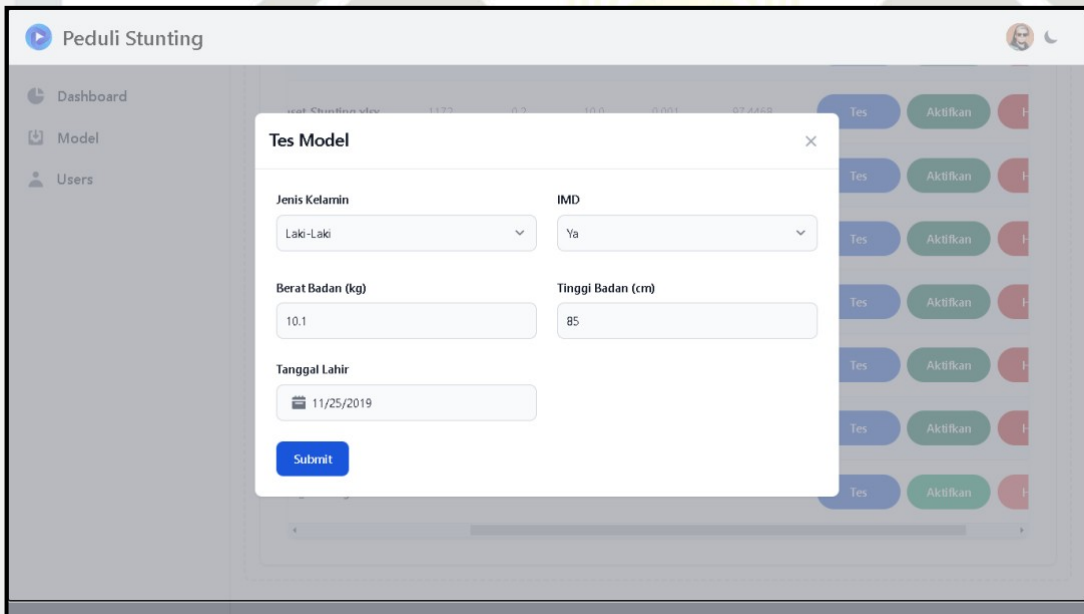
Peduli Stunting

Dashboard
Model
Users

...set Stunting.xlsx 1172 0.2 10.0 0.001 97.4468

Tes Aktifkan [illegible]
Tes Aktifkan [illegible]
Tes Aktifkan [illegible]
Tes Aktifkan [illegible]
Tes Aktifkan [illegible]
Tes Aktifkan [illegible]
Tes Aktifkan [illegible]

Tes Model ×

Jenis Kelamin
Laki-Laki

IMD
Ya

Berat Badan (kg)
10.1

Tinggi Badan (cm)
85

Tanggal Lahir
11/25/2019

Submit